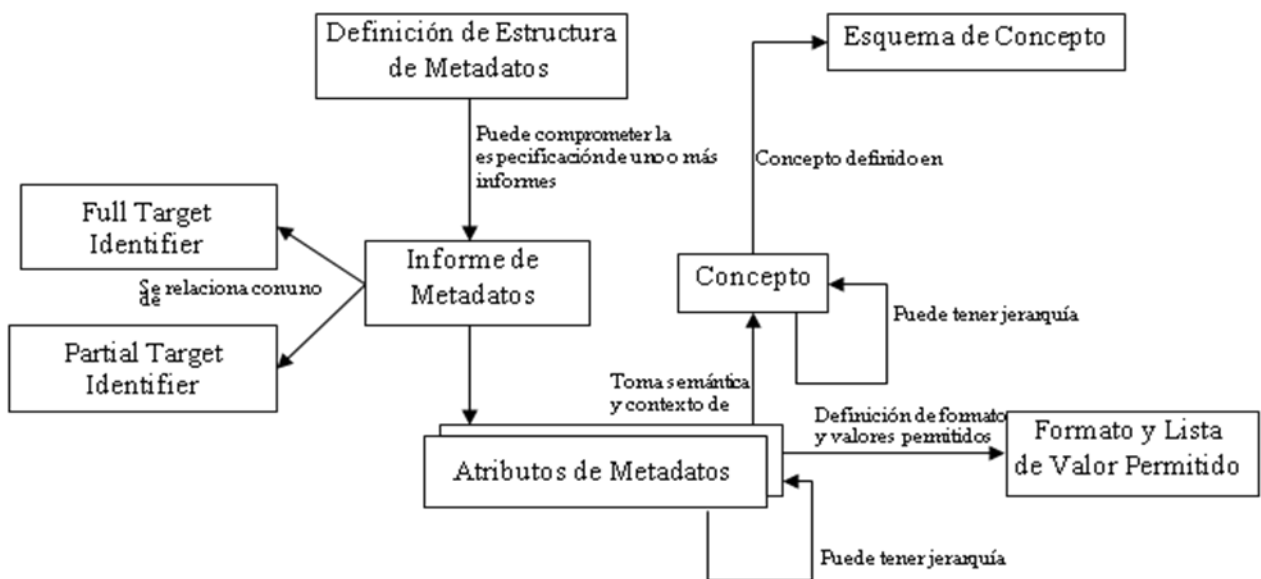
Definición de Estructura de Metadatos

Esquema de Concepto

Puede comprometer la especificación de uno o más informes

Concepto definido en

Full Target Identifier

Informe de Metadatos

Se relaciona con uno de

Concepto

Puede tener jerarquía

Partial Target Identifier

Toma semántica y contexto de

Definición de formato y valores permitidos

Formato y Lista de Valor Permitido

Atributos de Metadatos

Puede tener jerarquía